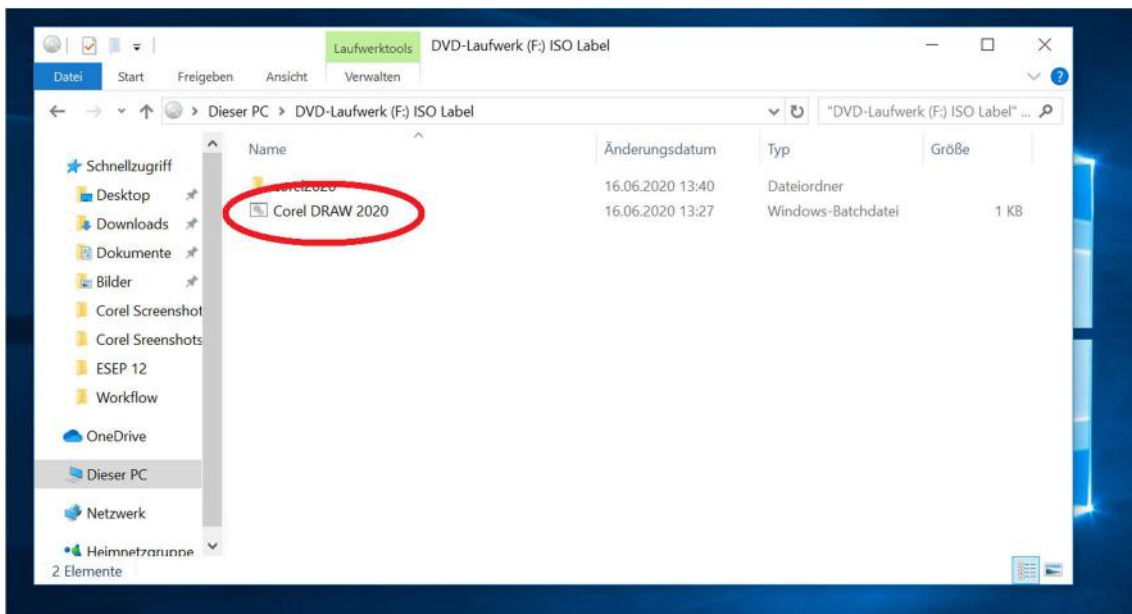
Laufwerktools DVD-Laufwerk (F:) ISO Label

Datei Start Freigeben Ansicht Verwalten

Dieser PC > DVD-Laufwerk (F:) ISO Label

"DVD-Laufwerk (F:) ISO Label" ...

Schnellzugriff
Desktop
Downloads
Dokumente
Bilder
Corel Screenshot
Corel Sreenshots
ESEP 12
Workflow
OneDrive
Dieser PC
Netzwerk
Heimnetzgruppe

| Name | Änderungsdatum | Typ | Größe |
|---|---|---|---|
| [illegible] | 16.06.2020 13:40 | Dateiordner | |
| Corel DRAW 2020 | 16.06.2020 13:27 | Windows-Batchdatei | 1 KB |

2 Elemente